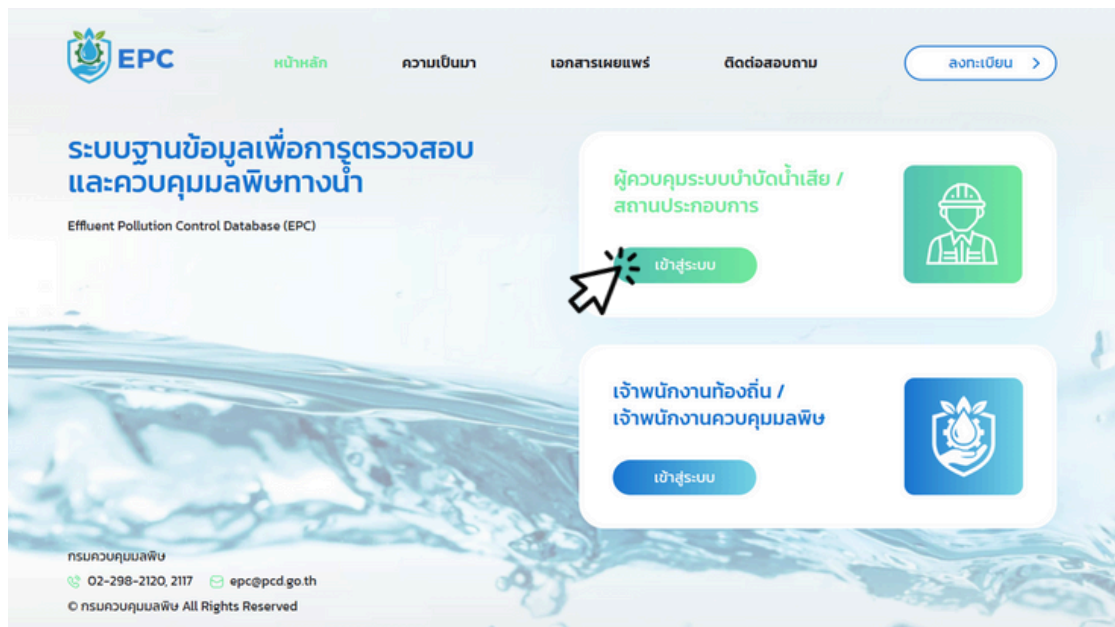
EPC

หน้าหลัก

ความเป็นมา

เอกสารเผยแพร่

ติดต่อสอบถาม

ลงทะเบียน

ระบบฐานข้อมูลเพื่อการตรวจสอบและควบคุมมลพิษทางน้ำ

Effluent Pollution Control Database (EPC)

ผู้ควบคุมระบบบำบัดน้ำเสีย / สถานประกอบการ

เข้าสู่ระบบ

เจ้าพนักงานท้องถิ่น / เจ้าพนักงานควบคุมมลพิษ

เข้าสู่ระบบ

กรมควบคุมมลพิษ

02-298-2120, 2117

epc@pcd.go.th

© กรมควบคุมมลพิษ All Rights Reserved